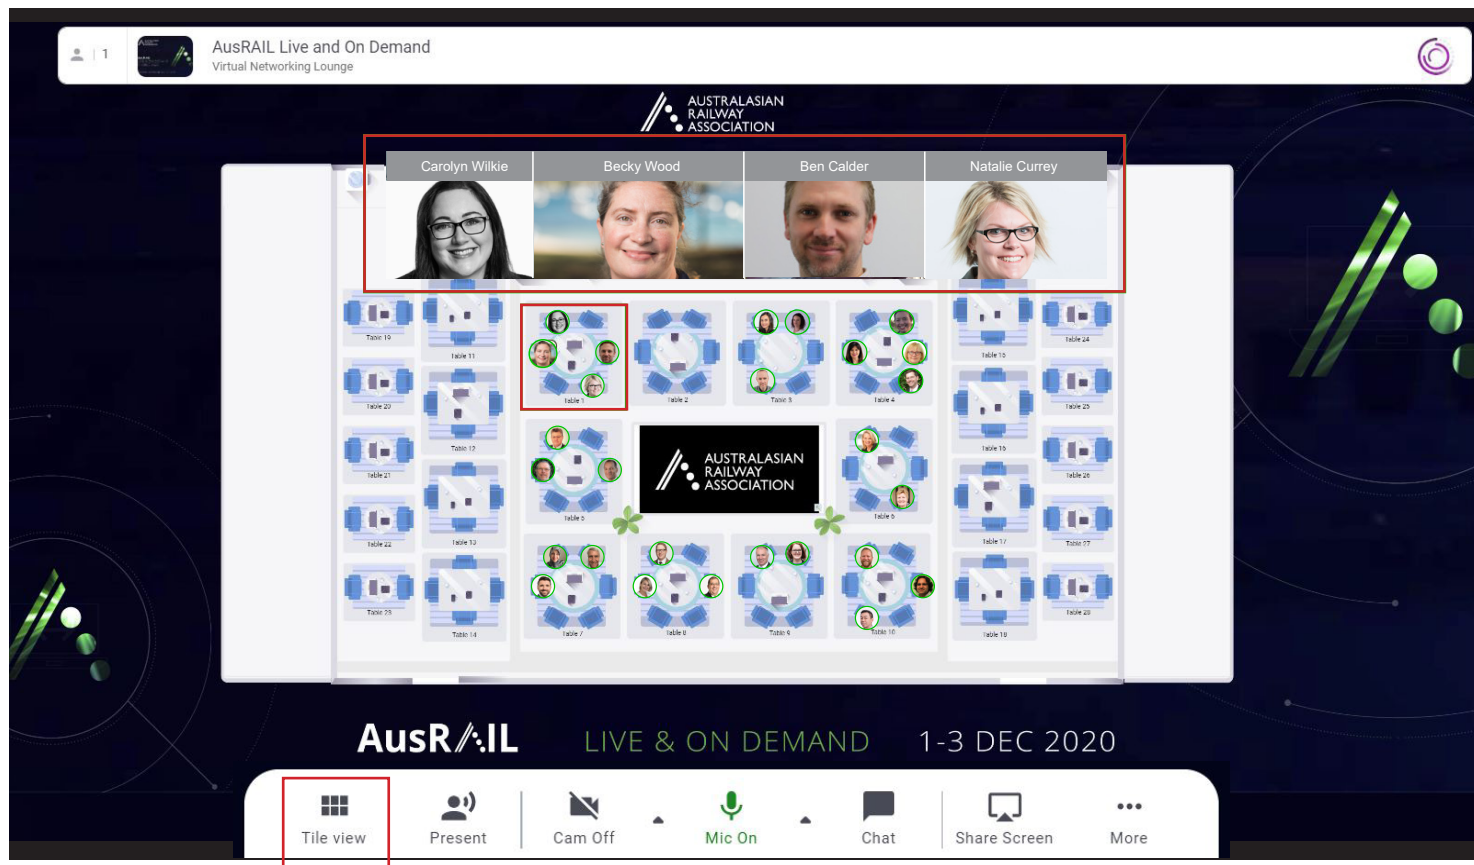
1

AusRAIL Live and On Demand
Virtual Networking Lounge

AUSTRALASIAN RAILWAY ASSOCIATION

Carolyn Wilkie
Becky Wood
Ben Calder
Natalie Currey

Table 19
Table 11
Table 1
Table 2
Table 3
Table 4
Table 15
Table 24
Table 20
Table 12
Table 16
Table 25
Table 21
Table 5
AUSTRALASIAN RAILWAY ASSOCIATION
Table 6
Table 26
Table 22
Table 13
Table 17
Table 27
Table 23
Table 14
Table 7
Table 8
Table 9
Table 10
Table 18
Table 28

AusRAIL LIVE & ON DEMAND 1-3 DEC 2020

Tile view
Present
Cam Off
Mic On
Chat
Share Screen
More